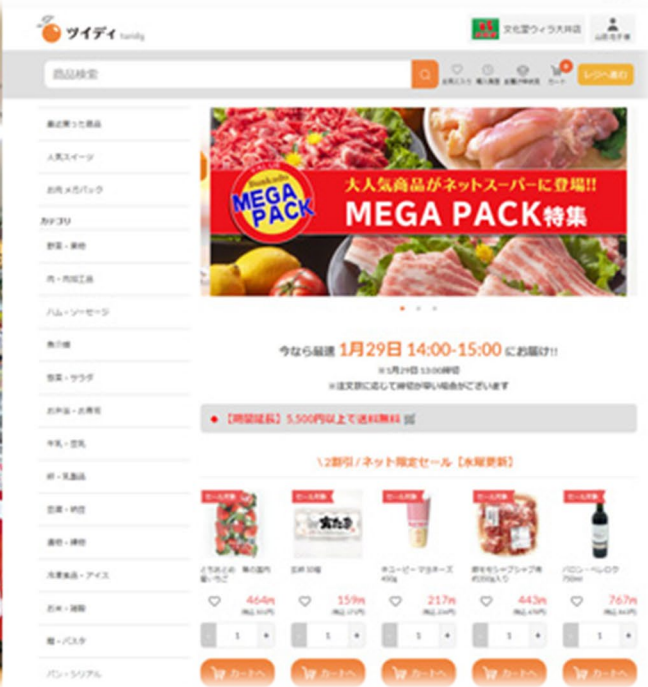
ツイディ family

文化堂ウィラ大井店

山田花子様

商品検索

お気に入り 購入履歴 定期便 カート レシピへ進む

最近買った商品

人気スイーツ

お肉メガパック

カテゴリ

野菜・果物

肉・肉加工品

ハム・ソーセージ

魚介類

惣菜・サラダ

お弁当・お寿司

牛乳・豆乳

卵・乳製品

豆腐・納豆

漬物・練物

冷凍食品・アイス

お米・雑穀

麺・パスタ

パン・シリアル

MEGA PACK

大人気商品がネットスーパーに登場!!

MEGA PACK特集

今なら最速 1月29日 14:00-15:00 にお届け!!

※1月29日 13:00締切

※注文数に応じて締切が早い場合がございます

【期間延長】5,500円以上で送料無料

\2割引/ネット限定セール【水曜更新】

セール対象 セール対象 セール対象 セール対象 セール対象

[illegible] 464円

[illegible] 159円

キユーピー マヨネーズ 450g 217円

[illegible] 443円

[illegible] 767円

1 1 1 1 1

カートへ カートへ カートへ カートへ カートへ